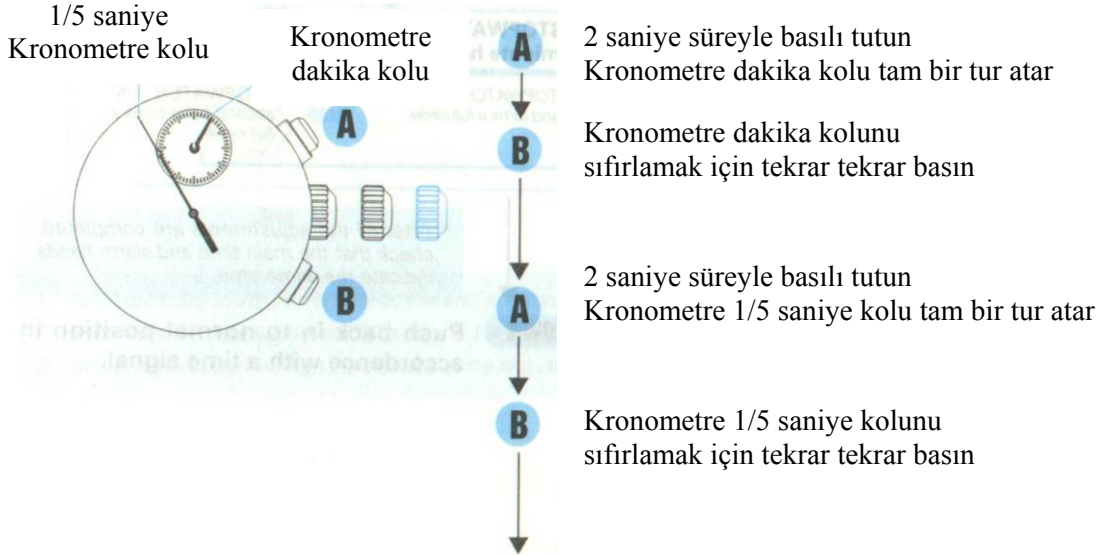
1/5 saniye
Kronometre kolu

Kronometre dakika kolu

A

B

A

2 saniye süreyle basılı tutun
Kronometre dakika kolu tam bir tur atar

B

Kronometre dakika kolunu sıfırlamak için tekrar tekrar basın

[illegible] are completed, check that the main time and alarm hands indicate the same time.

Push back in to normal position in accordance with a time signal.

A

2 saniye süreyle basılı tutun
Kronometre 1/5 saniye kolu tam bir tur atar

B

Kronometre 1/5 saniye kolunu sıfırlamak için tekrar tekrar basın